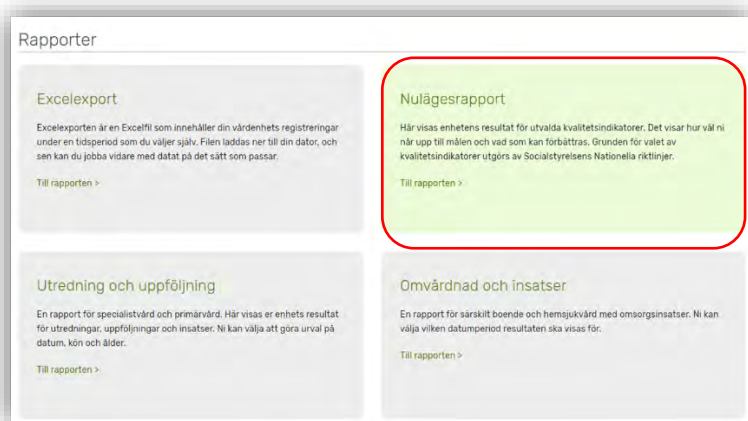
Rapporter

Excelexport

Excelexporten är en Excelfil som innehåller din vårdenhets registreringar under en tidsperiod som du väljer själv. Filen laddas ner till din dator, och sen kan du jobba vidare med datat på det sätt som passar.

Till rapporten >

Nulägesrapport

Här visas enhetens resultat för utvalda kvalitetsindikatorer. Det visar hur väl ni når upp till målen och vad som kan förbättras. Grunden för valet av kvalitetsindikatorer utgörs av Socialstyrelsens Nationella riktlinjer.

Till rapporten >

Utredning och uppföljning

En rapport för specialistvård och primärvård. Här visas er enhets resultat för utredningar, uppföljningar och insatser. Ni kan välja att göra urval på datum, kön och ålder.

Till rapporten >

Omvårdnad och insatser

En rapport för särskilt boende och hemsjukvård med omsorgsinsatser. Ni kan välja vilken datumperiod resultaten ska visas för.

Till rapporten >